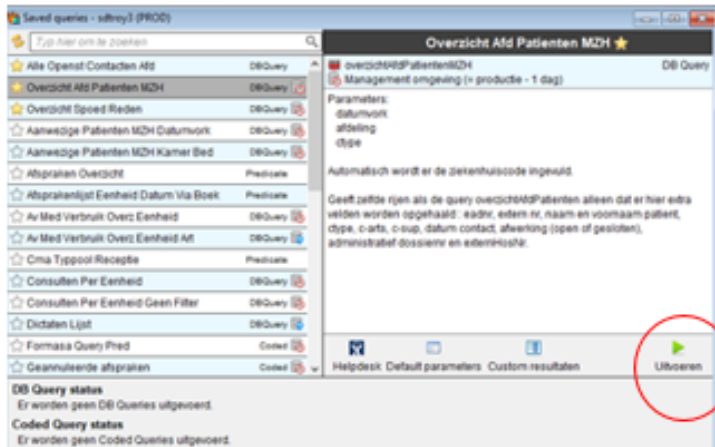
Saved queries - sdtroy3 (PROD)

Typ hier om te zoeken

Alle Openst Contacten Afd DBQuery
Overzicht Afd Patienten MZH DBQuery
Overzicht Spoed Reden DBQuery
Aanwezige Patienten MZH Datumvork DBQuery
Aanwezige Patienten MZH Kamer Bed DBQuery
Afspraken Overzicht Predicate
Afsprakenlijst Eenheid Datum Via Boek Predicate
Av Med Verbruik Overz Eenheid DBQuery
Av Med Verbruik Overz Eenheid Art DBQuery
Cma Typpool Receptie Predicate
Consulten Per Eenheid DBQuery
Consulten Per Eenheid Geen Filter DBQuery
Dictaten Lijst DBQuery
Formasa Query Pred Coded
Geannuleerde afspraken Coded

Overzicht Afd Patienten MZH

overzichtAfdPatientenMZH DB Query
Management omgeving (= productie - 1 dag)

Parameters:
datumvork
afdeling
ctype

Automatisch wordt er de ziekenhuiscode ingevuld.

Geeft zelfde rijen als de query overzichtAfdPatienten alleen dat er hier extra velden worden opgehaald : eadnr, extern nr, naam en voornaam patient, ctype, c-arts, c-sup, datum contact, afwerking (open of gesloten), administratief dossiernr en externHosNr.

Helpdesk Default parameters Custom resultaten Uitvoeren

DB Query status
Er worden geen DB Queries uitgevoerd.
Coded Query status
Er worden geen Coded Queries uitgevoerd.